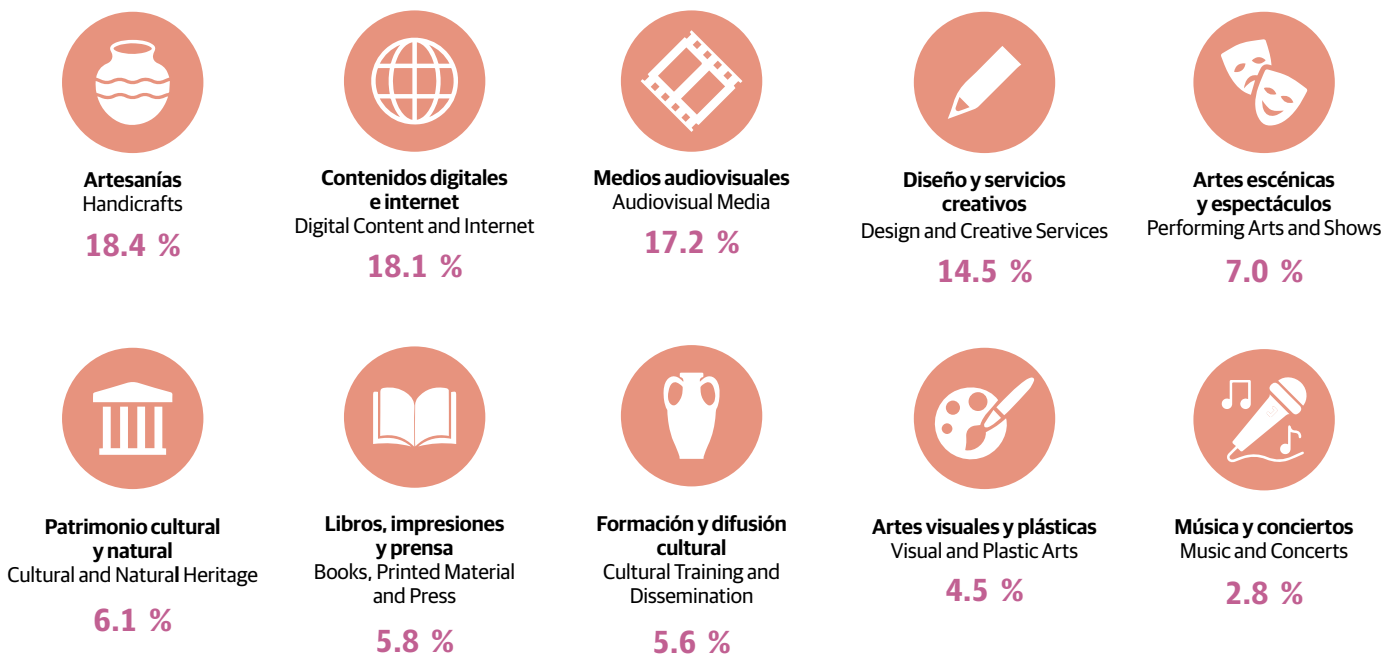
Artesanías
Handicrafts
18.4 %

Contenidos digitales e internet
Digital Content and Internet
18.1 %

Medios audiovisuales
Audiovisual Media
17.2 %

Diseño y servicios creativos
Design and Creative Services
14.5 %

Artes escénicas y espectáculos
Performing Arts and Shows
7.0 %

Patrimonio cultural y natural
Cultural and Natural Heritage
6.1 %

Libros, impresiones y prensa
Books, Printed Material and Press
5.8 %

Formación y difusión cultural
Cultural Training and Dissemination
5.6 %

Artes visuales y plásticas
Visual and Plastic Arts
4.5 %

Música y conciertos
Music and Concerts
2.8 %